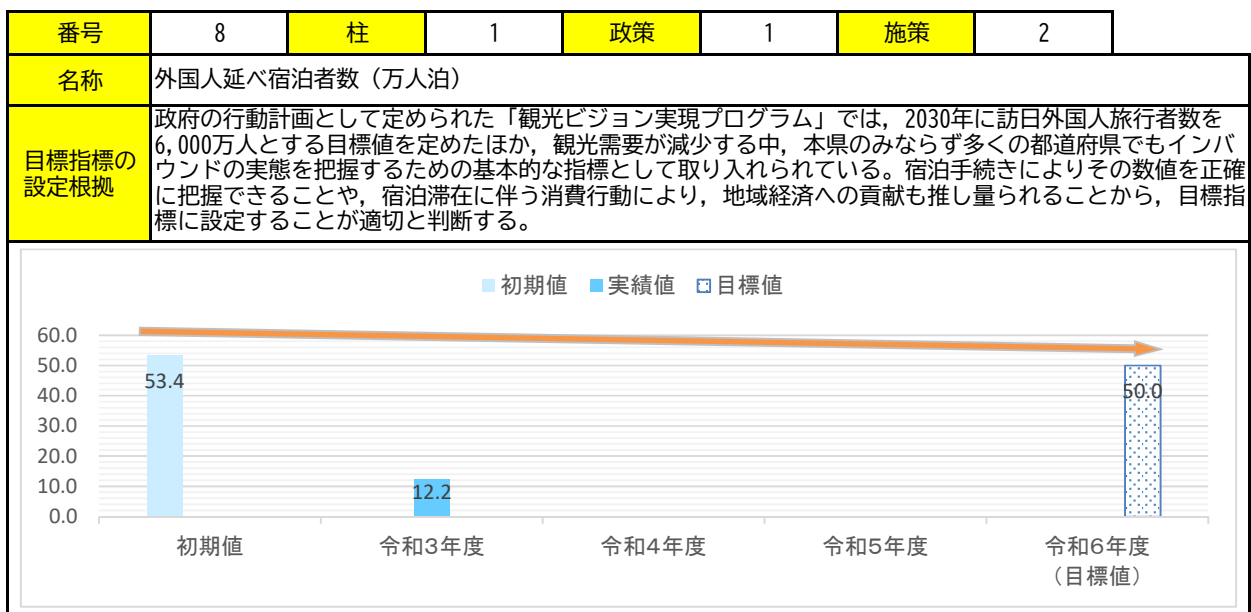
| 番号 | 8 | 柱 | 1 | 政策 | 1 | 施策 | 2 |
|---|---|---|---|---|---|---|---|

| 名称 | 外国人延べ宿泊者数（万人泊） |
|---|---|
| 目標指標の設定根拠 | 政府の行動計画として定められた「観光ビジョン実現プログラム」では，2030年に訪日外国人旅行者数を6,000万人とする目標値を定めたほか，観光需要が減少する中，本県のみならず多くの都道府県でもインバウンドの実態を把握するための基本的な指標として取り入れられている。宿泊手続きによりその数値を正確に把握できることや，宿泊滞在に伴う消費行動により，地域経済への貢献も推し量られることから，目標指標に設定することが適切と判断する。 |

初期値　実績値　目標値

60.0
50.0
40.0
30.0
20.0
10.0
0.0

53.4
12.2
50.0

初期値　令和3年度　令和4年度　令和5年度　令和6年度（目標値）